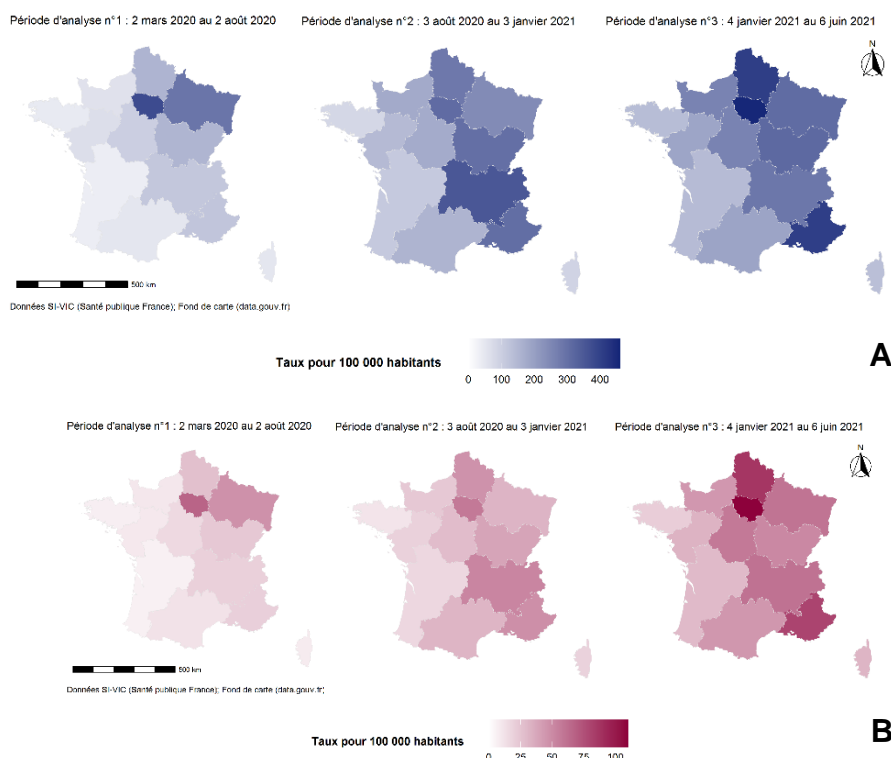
Période d'analyse n°1 : 2 mars 2020 au 2 août 2020

Période d'analyse n°2 : 3 août 2020 au 3 janvier 2021

Période d'analyse n°3 : 4 janvier 2021 au 6 juin 2021

N

500 km

Données SI-VIC (Santé publique France); Fond de carte (data.gouv.fr)

Taux pour 100 000 habitants

0 100 200 300 400

A

Période d'analyse n°1 : 2 mars 2020 au 2 août 2020

Période d'analyse n°2 : 3 août 2020 au 3 janvier 2021

Période d'analyse n°3 : 4 janvier 2021 au 6 juin 2021

N

500 km

Données SI-VIC (Santé publique France); Fond de carte (data.gouv.fr)

Taux pour 100 000 habitants

0 25 50 75 100

B